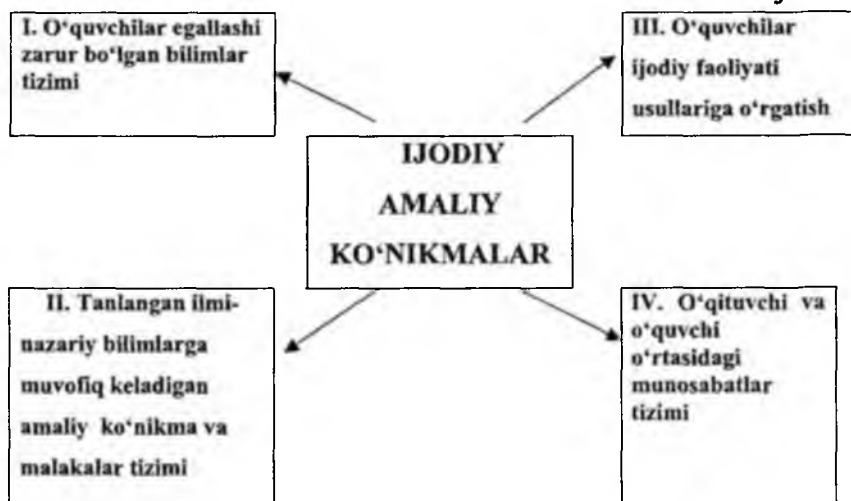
I. O'quvchilar egallashi zarur bo'lgan bilimlar tizimi

III. O'quvchilar ijodiy faoliyati usullariga o'rgatish

IJODIY AMALIY KO'NIKMALAR

II. Tanlangan ilmiy-nazariy bilimlarga muvofiq keladigan amaliy ko'nikma va malakalar tizimi

IV. O'qituvchi va o'quvchi o'rtasidagi munosabatlar tizimi